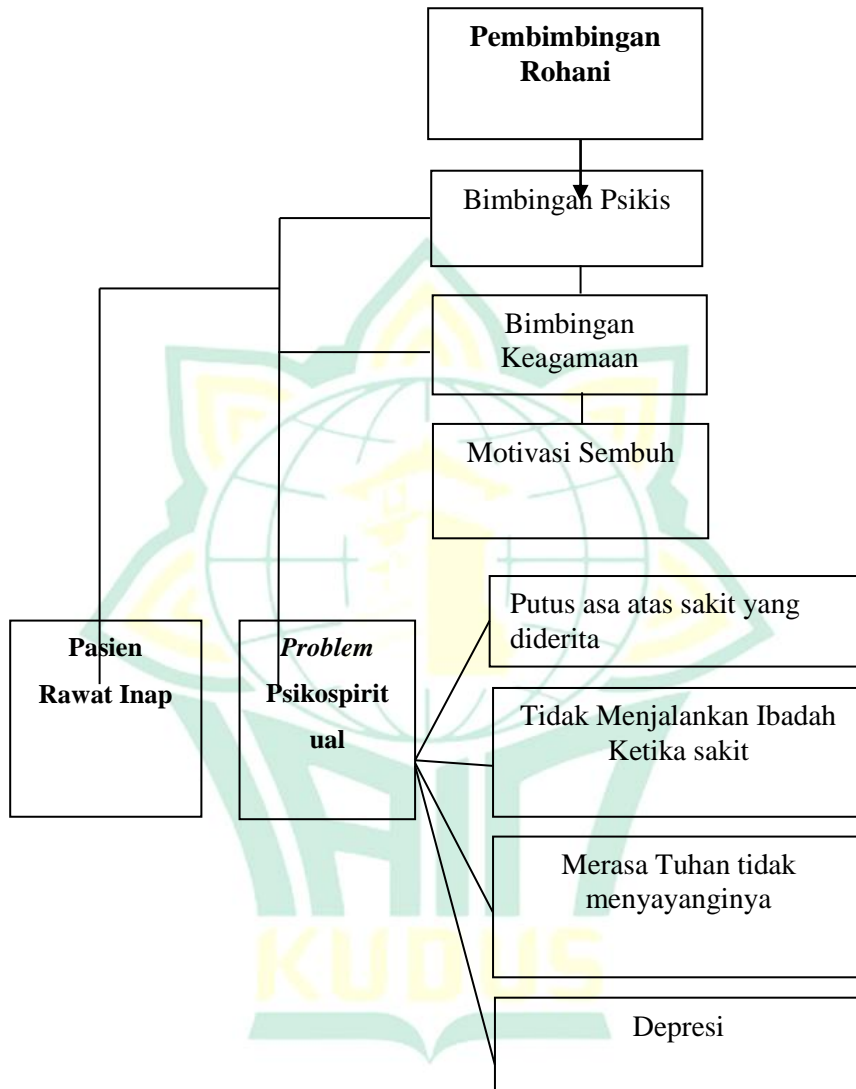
Pembimbingan Rohani

Bimbingan Psikis

Bimbingan Keagamaan

Motivasi Sembuh

Pasien Rawat Inap

*Problem* Psikospiritual

Putus asa atas sakit yang diderita

Tidak Menjalankan Ibadah Ketika sakit

Merasa Tuhan tidak menyayanginya

Depresi

KUDUS